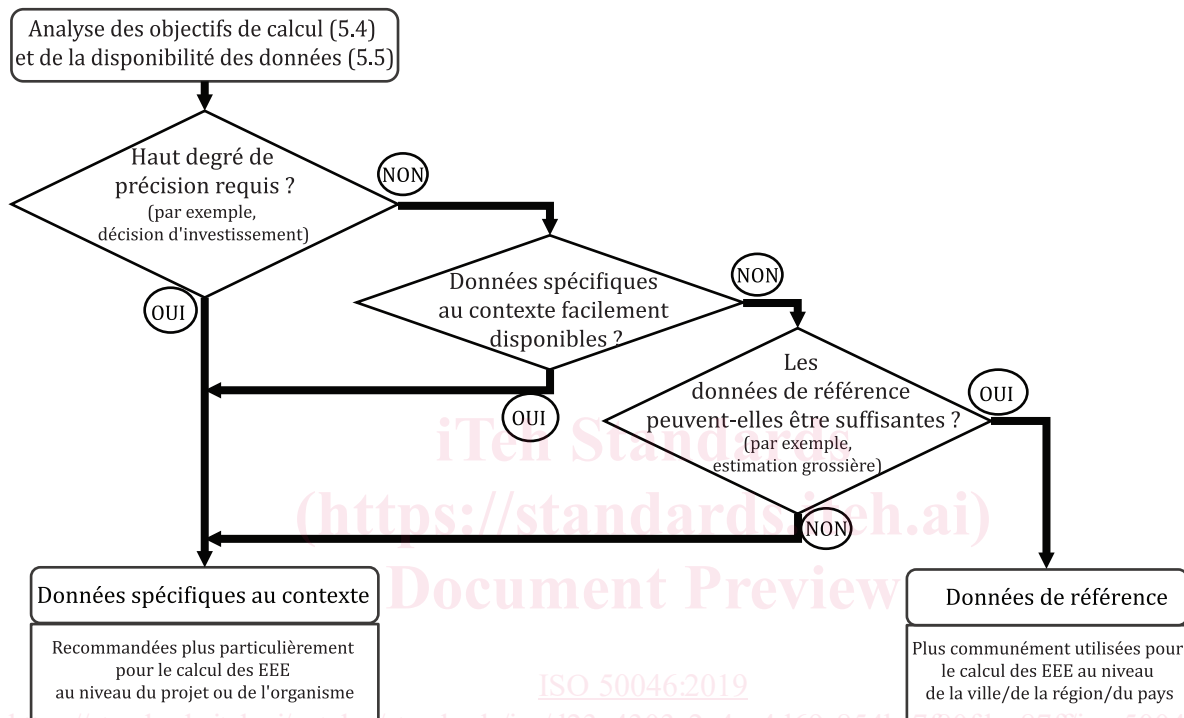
Analyse des objectifs de calcul (5.4) et de la disponibilité des données (5.5)

Haut degré de précision requis ? (par exemple, décision d'investissement)

NON

OUI

Données spécifiques au contexte facilement disponibles ?

NON

OUI

Les données de référence peuvent-elles être suffisantes ? (par exemple, estimation grossière)

OUI

NON

iTeh Standards (https://standards.iteh.ai) Document Preview

Données spécifiques au contexte

Recommandées plus particulièrement pour le calcul des EEE au niveau du projet ou de l'organisme

ISO 50046:2019

Données de référence

Plus communément utilisées pour le calcul des EEE au niveau de la ville/de la région/du pays

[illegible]